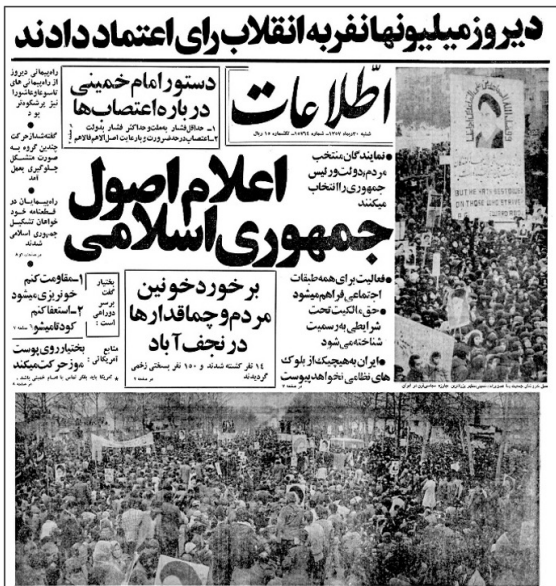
دیروز میلیونها نفر به انقلاب رای اعتماد دادند

اطلاعات

شنبه ۲۰ دیماه ۱۳۵۷ شماره ۱۵۷۶۴ تک شماره ۱۰ ریال

دستور امام خمینی در باره اعتصاب‌ها

۱ـ حداقل فشار بمعنای حداکثر فشار بدولت
۲ـ اعتصاب‌ها در حدضرورت برابر با رعایت اصول اسلام

راهپیمائی دیروز از راهپیمائی های تاسوعا و عاشورا نیز پرشکوه‌تر بود

گفته میشد که حرکت چندین گروه به صورت متشکل جلوگیری بعمل آمد

راهپیمایان در قطعنامه خود خواهان تشکیل جمهوری اسلامی شدند

در صفحه ۳

● نمایندگان منتخب مردم دولت و رئیس جمهوری را انتخاب میکنند

اعلام اصول جمهوری اسلامی

● فعالیت برای همه طبقات اجتماعی فراهم میشود
● حق مالکیت تحت شرایطی به رسمیت شناخته می‌شود
● ایران به هیچیک از بلوک های نظامی نخواهد پیوست
در صفحه ۳

۱ـ مقاومت کنیم خونریزی میشود
۲ـ استعفا کنم کودتا میشود
صفحه ۲

بختیار گفت برسر دوراهی است

برخورد خونین مردم و چماقداران در نجف آباد

۱۴ نفر کشته شدند و ۱۵۰ نفر بسختی زخمی گردیدند
در صفحه ۲

بختیار روی پوست موز حرکت میکند

منابع آمریکائی:
● آمریکا باید یک تماس با عناصر خمینی داشته باشد
صفحه ۲

BUT THE ANTI RELIGIOUS ON THOSE WHO STRIKE

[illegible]